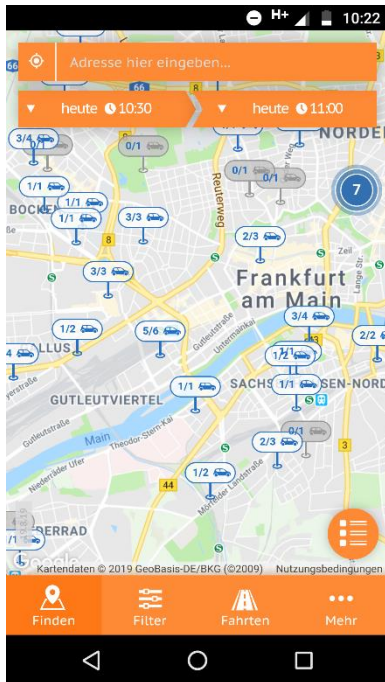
H+ 10:22

Adresse hier eingeben...

heute 10:30

heute 11:00

3/4

0/1

NORDEN

0/1

0/1

7

1/1

BOCKE

1/1

1/1

3/3

Reuterweg

2/3

3/3

Frankfurt am Main

1/2

5/6

3/4

2/2

ALLUS

1/2

1/1

1/1

SACHS

1/1

SEN-NORD

GUTLEUTVIERTEL

Main

0/1

2/3

1/2

44

ERRAD

1/1

Kartendaten © 2019 GeoBasis-DE/BKG (©2009) Nutzungsbedingungen

Finden

Filter

Fahrten

Mehr